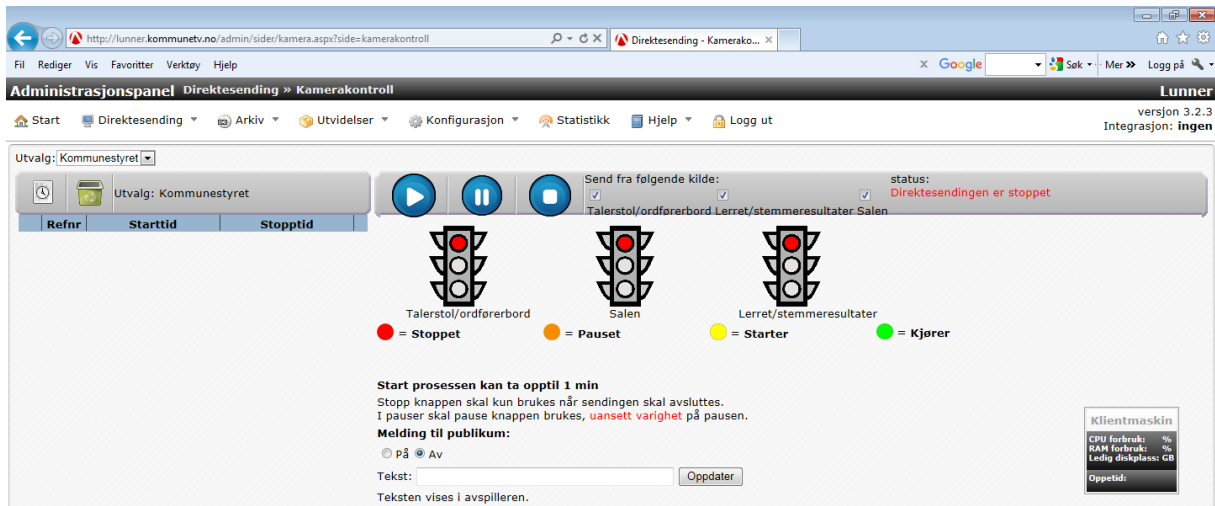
http://lunner.kommunetv.no/admin/sider/kamera.aspx?side=kamerakontroll

Direktesending - Kamerako... ×

Fil Rediger Vis Favoritter Verktøy Hjelp

× Google Søk Mer » Logg på

Administrasjonspanel Direktesending » Kamerakontroll

Lunner

Start Direktesending Arkiv Utvidelser Konfigurasjon Statistikk Hjelp Logg ut

versjon 3.2.3
Integrasjon: ingen

Utvalg: Kommunestyret

Utvalg: Kommunestyret

| Refnr | Starttid | Stopptid |
|---|---|---|

Send fra følgende kilde:
Talerstol/ordførerbord Lerret/stemmeresultater Salen

status:
Direktesendingen er stoppet

Talerstol/ordførerbord

Salen

Lerret/stemmeresultater

= Stoppet = Pauset = Starter = Kjører

Start prosessen kan ta opptil 1 min
Stopp knappen skal kun brukes når sendingen skal avsluttes.
I pauser skal pause knappen brukes, uansett varighet på pausen.

Melding til publikum:
På Av

Tekst: Oppdater

Teksten vises i avspilleren.

Klientmaskin
CPU forbruk: %
RAM forbruk: %
Ledig diskplass: GB

Oppetid: